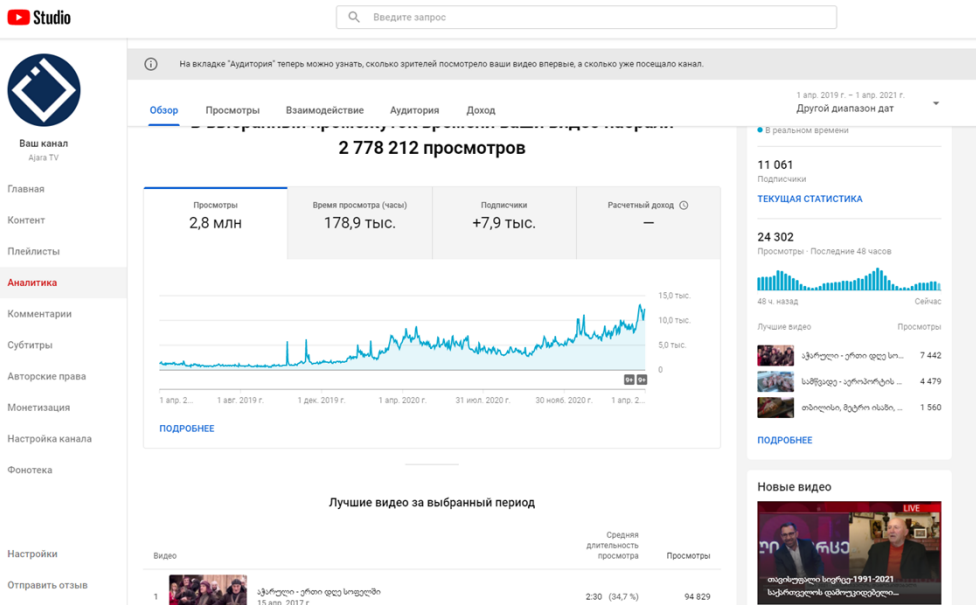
Studio

Введите запрос

Ваш канал
Ajara TV

Главная
Контент
Плейлисты
Аналитика
Комментарии
Субтитры
Авторские права
Монетизация
Настройка канала
Фонотека

Настройки
Отправить отзыв

На вкладке "Аудитория" теперь можно узнать, сколько зрителей посмотрело ваши видео впервые, а сколько уже посещала канал.

Обзор
Просмотры
Взаимодействие
Аудитория
Доход

1 апр. 2019 г. – 1 апр. 2021 г.
Другой диапазон дат

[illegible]
2 778 212 просмотров

| Просмотры | Время просмотра (часы) | Подписчики | Расчетный доход |
|---|---|---|---|
| 2,8 млн | 178,9 тыс. | +7,9 тыс. | – |

15,0 тыс.
10,0 тыс.
5,0 тыс.
0

1 апр. 2...
1 авг. 2019 г.
1 дек. 2019 г.
1 апр. 2020 г.
31 июл. 2020 г.
30 нояб. 2020 г.
1 апр. 2...

ПОДРОБНЕЕ

Лучшие видео за выбранный период

| Видео | Средняя длительность просмотра | Просмотры |
|---|---|---|
| 1 აჭარული - ერთი დღე სოფელში 15 апр. 2017 г. | 2:30 (34,7 %) | 94 829 |

В реальном времени
11 061
Подписчики
ТЕКУЩАЯ СТАТИСТИКА

24 302
Просмотры · Последние 48 часов
48 ч. назад
Сейчас

Лучшие видео
Просмотры
აჭარული - ერთი დღე სო... 7 442
სამშვიდე - აეროპორტის ... 4 479
თბილისი, მეტრო ისანი, ... 1 560

ПОДРОБНЕЕ

Новые видео
LIVE
თავისუფალი სივრცე-1991-2021
საქართველოს დამოუკიდებლობა...